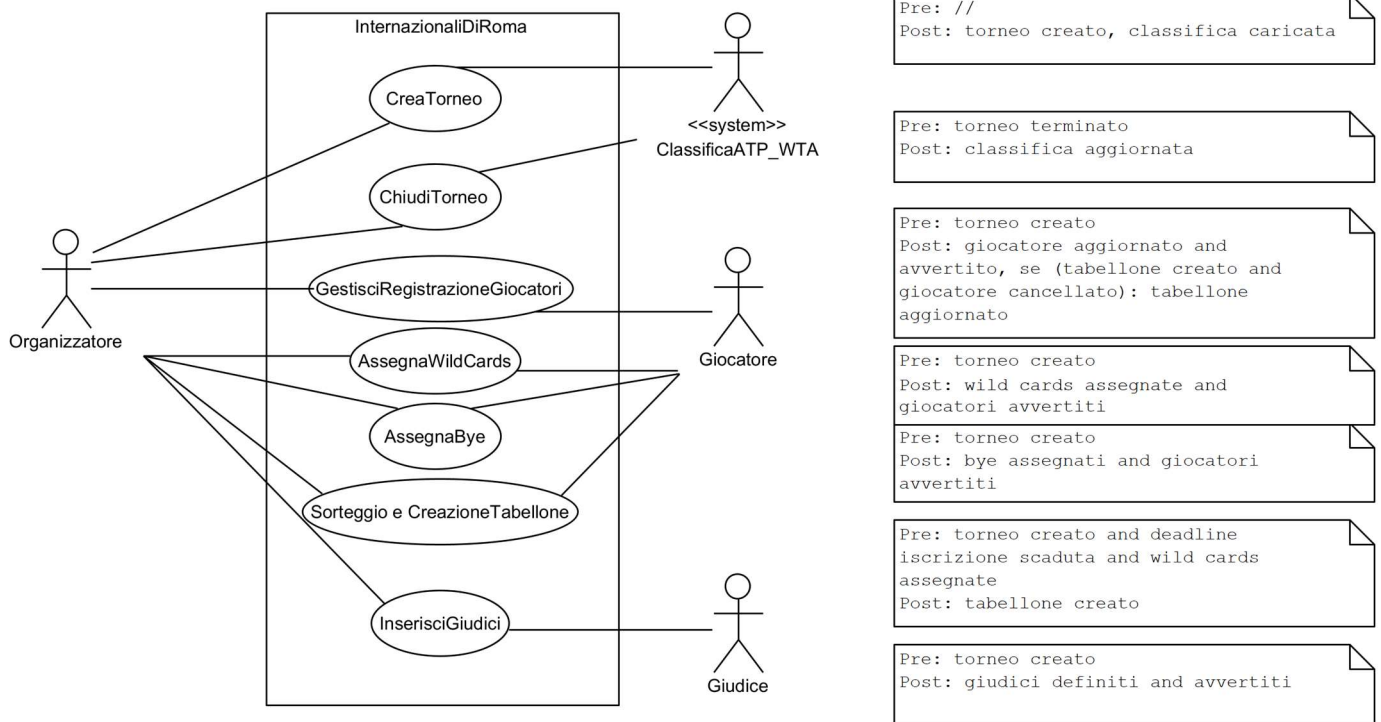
InternazionaliDiRoma

CreaTorneo

ChiudiTorneo

GestisciRegistrazioneGiocatori

AssegnaWildCards

AssegnaBye

Sorteggio e CreazioneTabellone

InserisciGiudici

Organizzatore

<<system>>
ClassificaATP_WTA

Giocatore

Giudice

Pre: //
Post: torneo creato, classifica caricata

Pre: torneo terminato
Post: classifica aggiornata

Pre: torneo creato
Post: giocatore aggiornato and avvertito, se (tabellone creato and giocatore cancellato): tabellone aggiornato

Pre: torneo creato
Post: wild cards assegnate and giocatori avvertiti

Pre: torneo creato
Post: bye assegnati and giocatori avvertiti

Pre: torneo creato and deadline iscrizione scaduta and wild cards assegnate
Post: tabellone creato

Pre: torneo creato
Post: giudici definiti and avvertiti